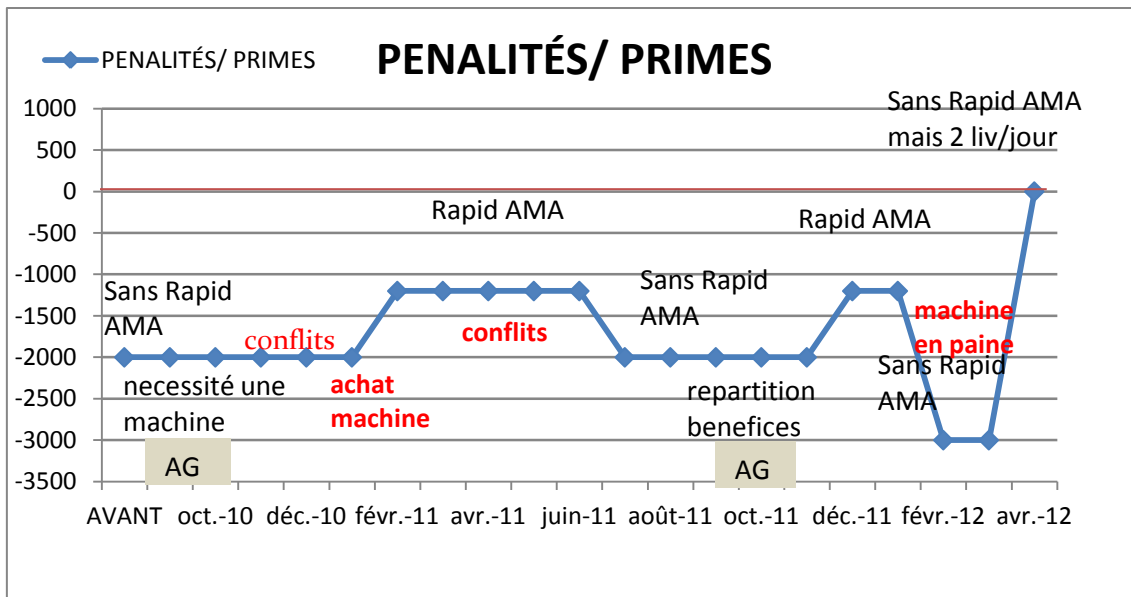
PENALITÉS/ PRIMES

PENALITÉS/ PRIMES

1000
500
0
-500
-1000
-1500
-2000
-2500
-3000
-3500

Sans Rapid AMA mais 2 liv/jour

Rapid AMA

Rapid AMA

Sans Rapid AMA

conflits

conflits

Sans Rapid AMA

machine en paine

Sans Rapid AMA

necessité une machine

achat machine

repartition benefices

AG

AG

AVANT oct.-10 déc.-10 févr.-11 avr.-11 juin-11 août-11 oct.-11 déc.-11 févr.-12 avr.-12